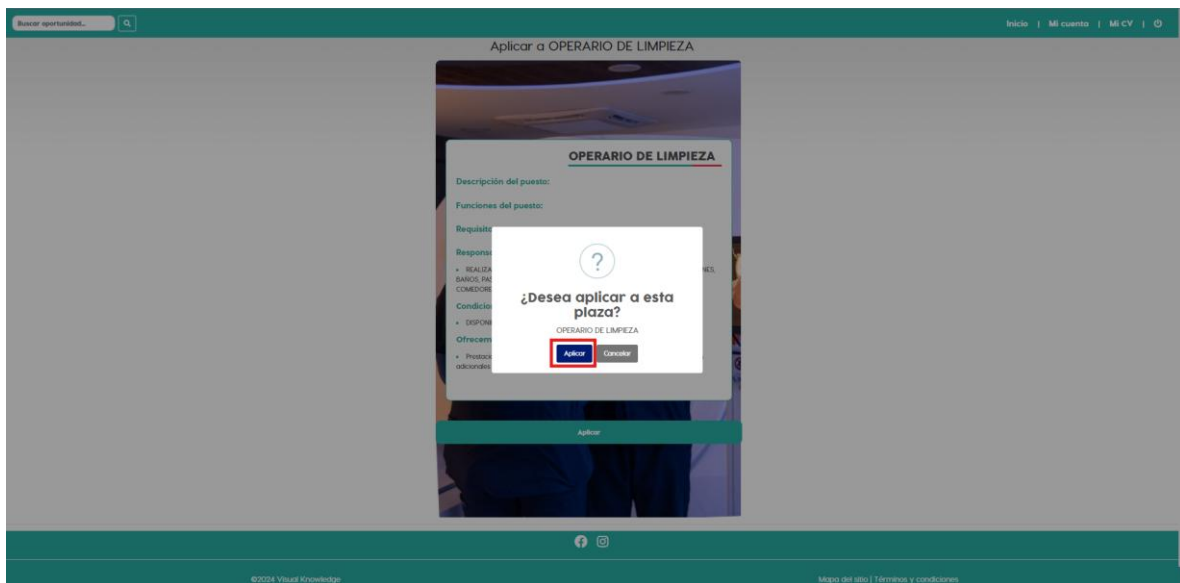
Buscar oportunidad...

Inicio | Mi cuenta | Mi CV |

Aplicar a OPERARIO DE LIMPIEZA

OPERARIO DE LIMPIEZA

Descripción del puesto:

Funciones del puesto:

Requisito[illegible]

Respons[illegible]

• REALIZ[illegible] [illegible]NES, BAÑOS, PA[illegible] COMEDORE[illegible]

Condicio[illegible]

• DISPONI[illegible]

Ofrecem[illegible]

• Prestac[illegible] adicionales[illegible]

?

¿Desea aplicar a esta plaza?

OPERARIO DE LIMPIEZA

Aplicar Cancelar

Aplicar

©2024 Visual Knowledge

Mapa del sitio | Términos y condiciones